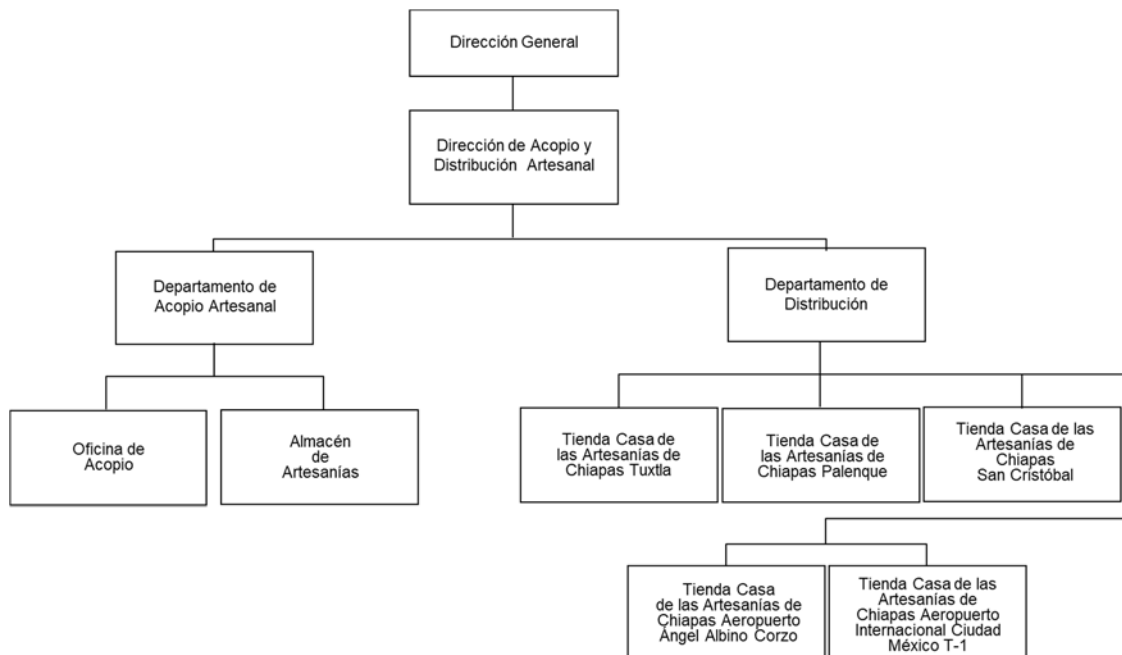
Dirección General

Dirección de Acopio y Distribución Artesanal

Departamento de Acopio Artesanal

Departamento de Distribución

Oficina de Acopio

Almacén de Artesanías

Tienda Casa de las Artesanías de Chiapas Tuxtla

Tienda Casa de las Artesanías de Chiapas Palenque

Tienda Casa de las Artesanías de Chiapas San Cristóbal

Tienda Casa de las Artesanías de Chiapas Aeropuerto Ángel Albino Corzo

Tienda Casa de las Artesanías de Chiapas Aeropuerto Internacional Ciudad México T-1